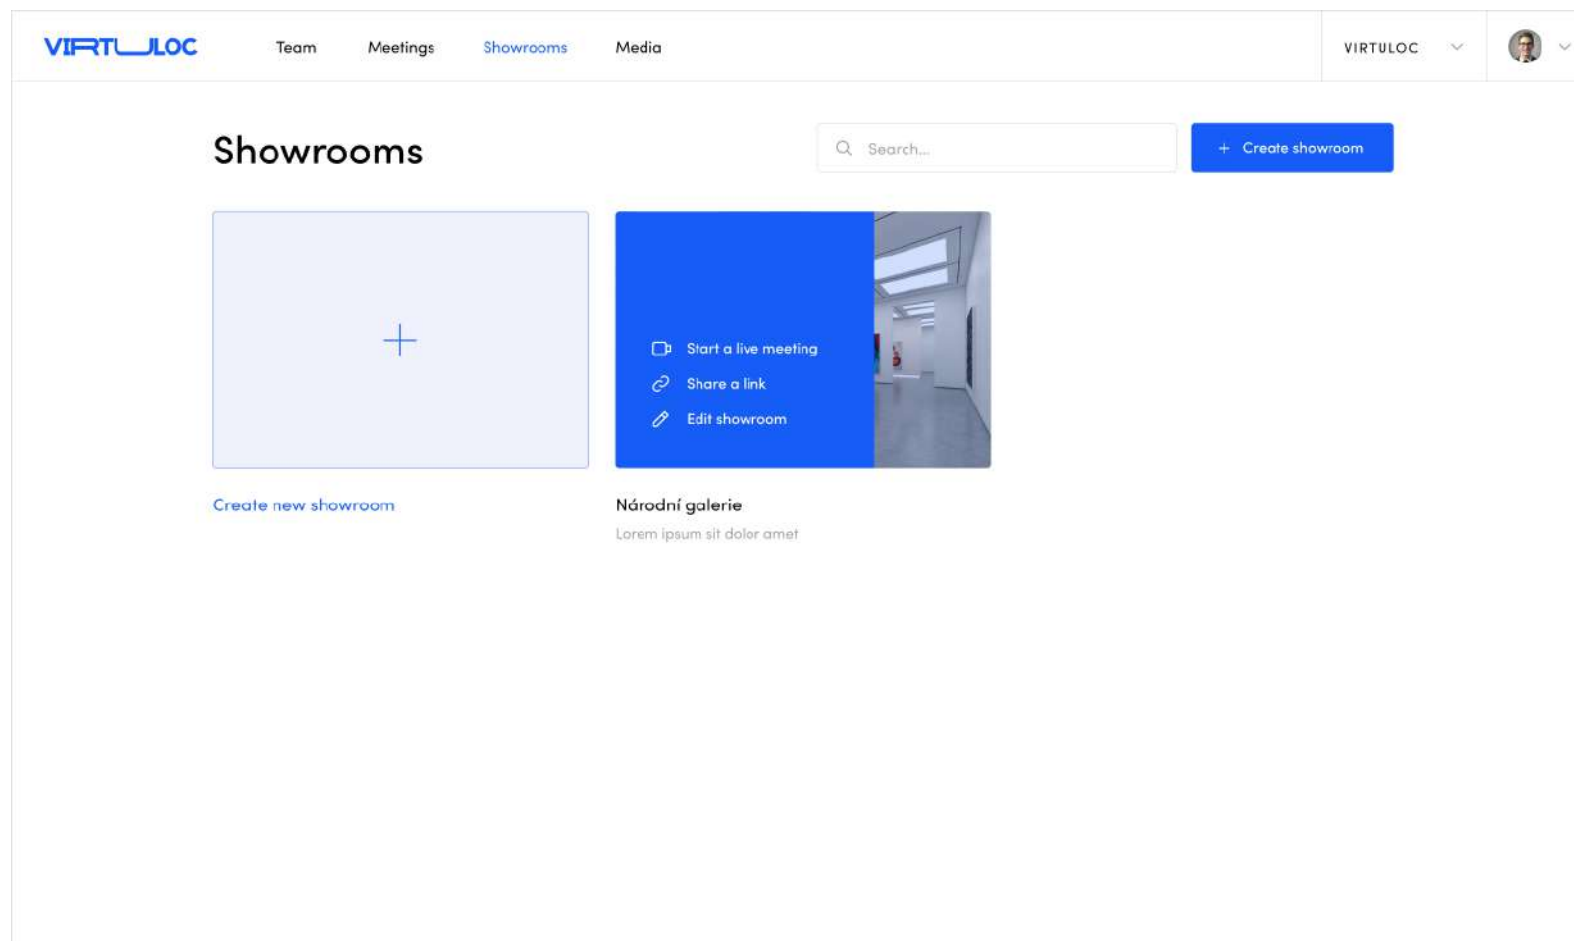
VIRTULOC

Team
Meetings
Showrooms
Media

VIRTULOC

Showrooms

Search...

+ Create showroom

+

Create new showroom

Start a live meeting
Share a link
Edit showroom

Národní galerie
Lorem ipsum sit dolor amet